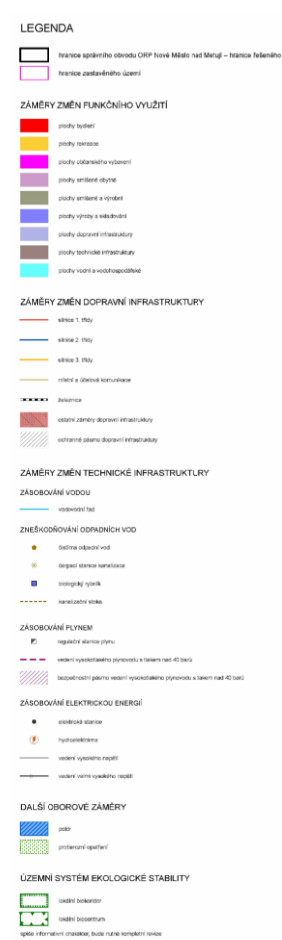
LEGENDA

hranice správního obvodu ORP Nové Město nad Metují – hranice řešeného
hranice zastavěného území

ZÁMĚRY ZMĚN FUNKČNÍHO VYUŽITÍ

plochy bydlení
plochy rekreace
plochy občanského vybavení
plochy smíšené obytné
plochy smíšené a výrobní
plochy výroby a skladování
plochy dopravní infrastruktury
plochy technické infrastruktury
plochy vodní a vodohospodářské

ZÁMĚRY ZMĚN DOPRAVNÍ INFRASTRUKTURY

silnice 1. třídy
silnice 2. třídy
silnice 3. třídy
místní a účelové komunikace
železnice
ostatní záměry dopravní infrastruktury
ochranné pásmo dopravní infrastruktury

ZÁMĚRY ZMĚN TECHNICKÉ INFRASTRUKTURY

ZÁSOBOVÁNÍ VODOU

vodovodní řad

ZNEŠKODŇOVÁNÍ ODPADNÍCH VOD

čistírna odpadních vod
čerpací stanice kanalizace
biologický rybník
kanalizační stoka

ZÁSOBOVÁNÍ PLYNEM

regulační stanice plynu
vedení vysokotlakého plynovodu s tlakem nad 40 barů
bezpečnostní pásmo vedení vysokotlakého plynovodu s tlakem nad 40 barů

ZÁSOBOVÁNÍ ELEKTRICKOU ENERGIÍ

elektrická stanice
hydroelektrárna
vedení vysokého napětí
vedení velmi vysokého napětí

DALŠÍ OBOROVÉ ZÁMĚRY

poldr
protierozní opatření

ÚZEMNÍ SYSTÉM EKOLOGICKÉ STABILITY

lokální biokoridor
lokální biocentrum
spíše informativní charakter, bude nutná kompletní revize